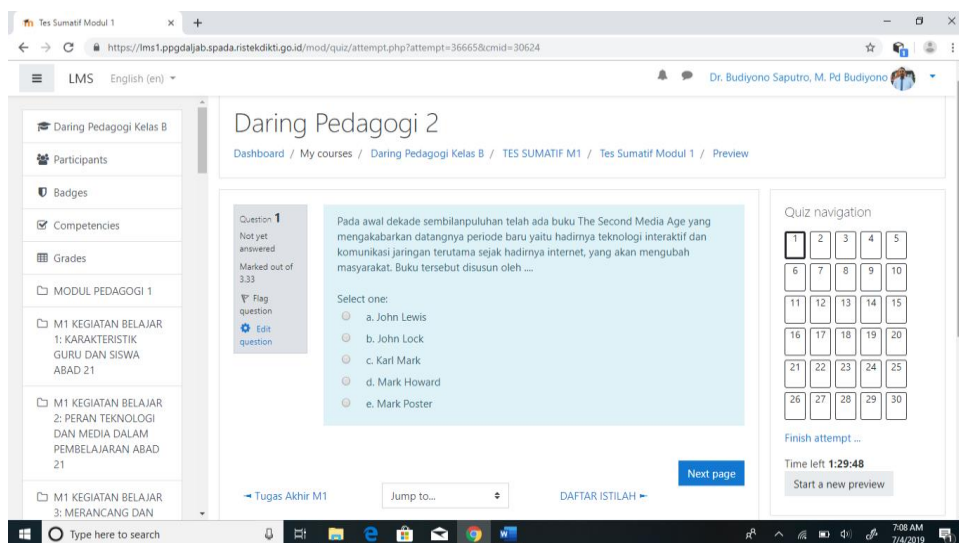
Tes Sumatif Modul 1

https://lms1.ppgdaljab.spada.ristekdikti.go.id/mod/quiz/attempt.php?attempt=36665&cmid=30624

LMS English (en)

Dr. Budiyono Saputro, M. Pd Budiyono

Daring Pedagogi Kelas B
Participants
Badges
Competencies
Grades
MODUL PEDAGOGI 1
M1 KEGIATAN BELAJAR 1: KARAKTERISTIK GURU DAN SISWA ABAD 21
M1 KEGIATAN BELAJAR 2: PERAN TEKNOLOGI DAN MEDIA DALAM PEMBELAJARAN ABAD 21
M1 KEGIATAN BELAJAR 3: MERANCANG DAN

Daring Pedagogi 2

Dashboard / My courses / Daring Pedagogi Kelas B / TES SUMATIF M1 / Tes Sumatif Modul 1 / Preview

Question 1
Not yet answered
Marked out of 3.33
Flag question
Edit question

Pada awal dekade sembilanpuluhan telah ada buku The Second Media Age yang mengakabarkan datangnya periode baru yaitu hadirnya teknologi interaktif dan komunikasi jaringan terutama sejak hadirnya internet, yang akan mengubah masyarakat. Buku tersebut disusun oleh ....

Select one:
a. John Lewis
b. John Lock
c. Karl Mark
d. Mark Howard
e. Mark Poster

Next page

◄ Tugas Akhir M1
Jump to...
DAFTAR ISTILAH ►

Quiz navigation

| 1 | 2 | 3 | 4 | 5 |
|---|---|---|---|---|
| 6 | 7 | 8 | 9 | 10 |
| 11 | 12 | 13 | 14 | 15 |
| 16 | 17 | 18 | 19 | 20 |
| 21 | 22 | 23 | 24 | 25 |
| 26 | 27 | 28 | 29 | 30 |

Finish attempt ...
Time left 1:29:48
Start a new preview

Type here to search
7:08 AM
7/4/2019